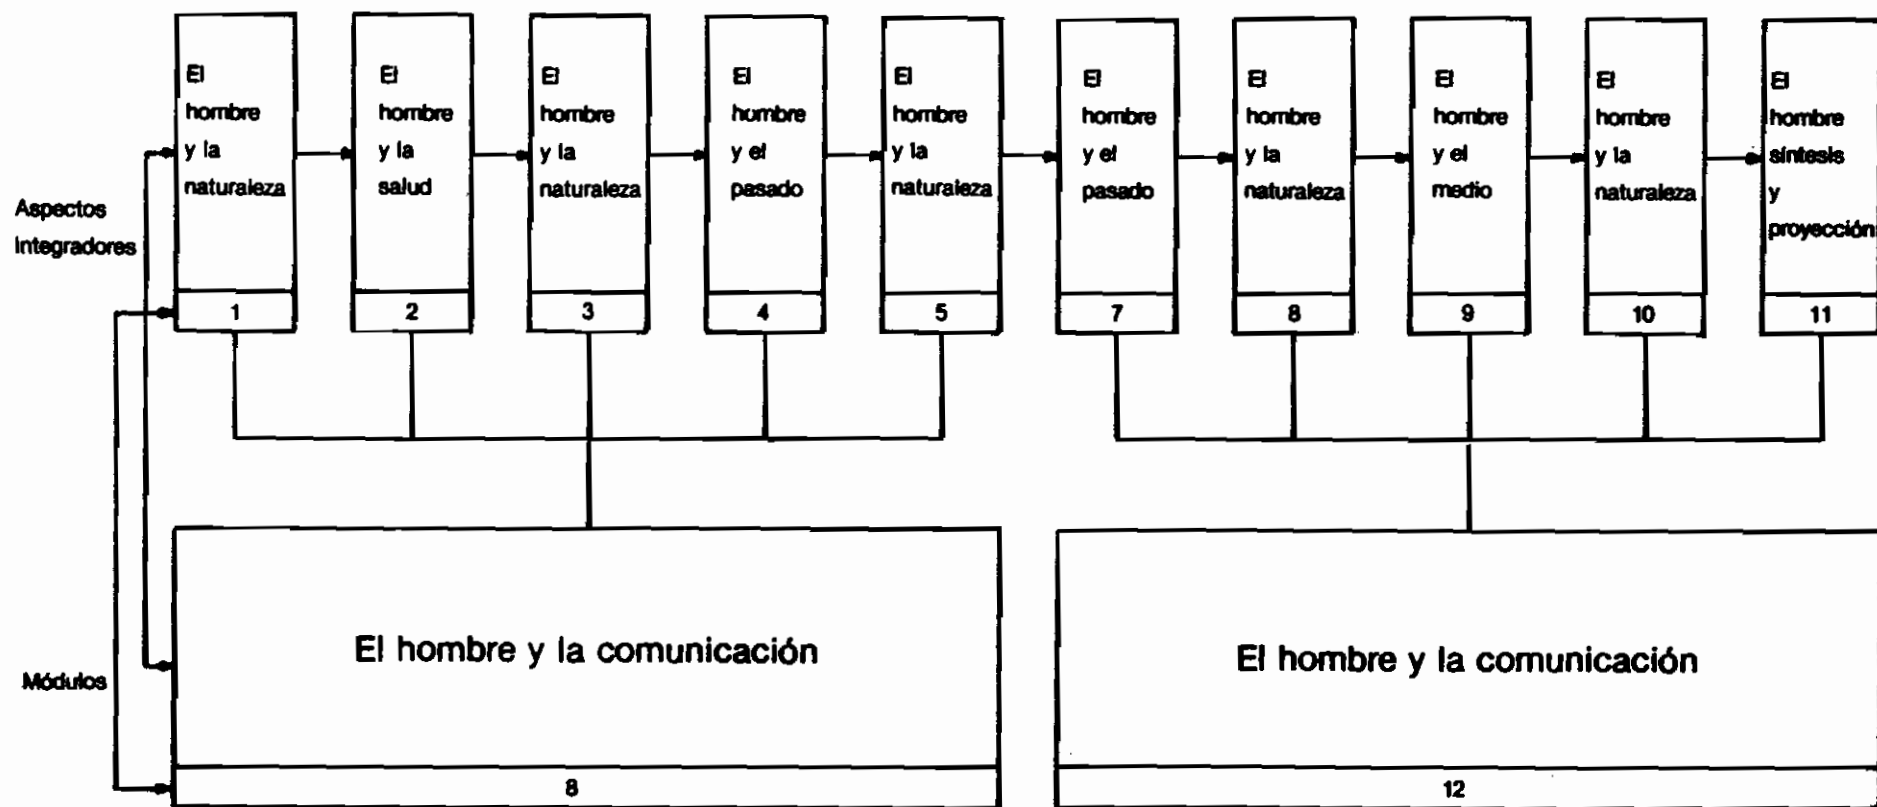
Aspectos integradores

El hombre y la naturaleza
1

El hombre y la salud
2

El hombre y la naturaleza
3

El hombre y el pasado
4

El hombre y la naturaleza
5

El hombre y el pasado
7

El hombre y la naturaleza
8

El hombre y el medio
9

El hombre y la naturaleza
10

El hombre síntesis y proyección
11

Módulos

El hombre y la comunicación
8

El hombre y la comunicación
12